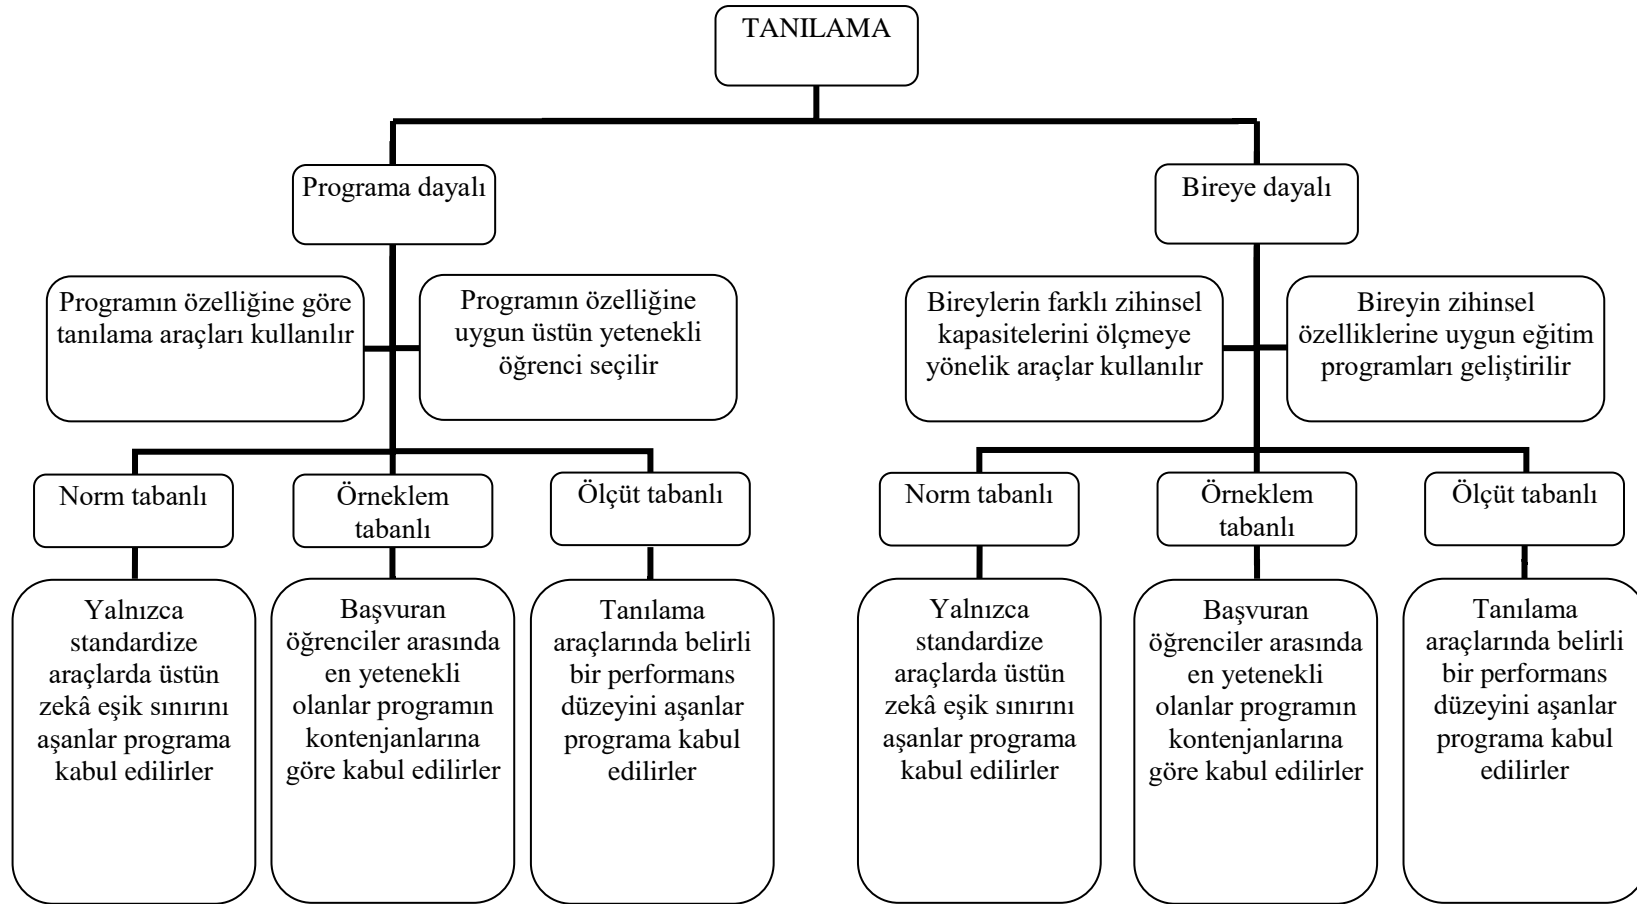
TANILAMA

Programa dayalı

Programın özelliğine göre tanılama araçları kullanılır

Programın özelliğine uygun üstün yetenekli öğrenci seçilir

Norm tabanlı

Örneklem tabanlı

Ölçüt tabanlı

Yalnızca standardize araçlarda üstün zekâ eşik sınırını aşanlar programa kabul edilirler

Başvuran öğrenciler arasında en yetenekli olanlar programın kontenjanlarına göre kabul edilirler

Tanılama araçlarında belirli bir performans düzeyini aşanlar programa kabul edilirler

Bireye dayalı

Bireylerin farklı zihinsel kapasitelerini ölçmeye yönelik araçlar kullanılır

Bireyin zihinsel özelliklerine uygun eğitim programları geliştirilir

Norm tabanlı

Örneklem tabanlı

Ölçüt tabanlı

Yalnızca standardize araçlarda üstün zekâ eşik sınırını aşanlar programa kabul edilirler

Başvuran öğrenciler arasında en yetenekli olanlar programın kontenjanlarına göre kabul edilirler

Tanılama araçlarında belirli bir performans düzeyini aşanlar programa kabul edilirler